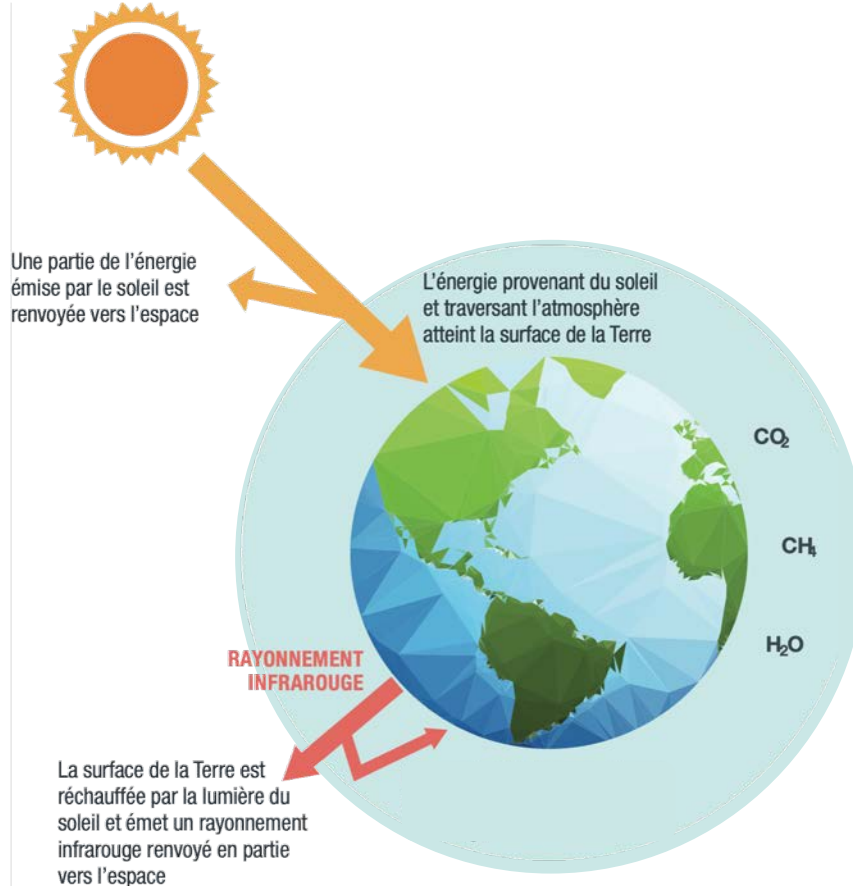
Une partie de l'énergie émise par le soleil est renvoyée vers l'espace

L'énergie provenant du soleil et traversant l'atmosphère atteint la surface de la Terre

$CO_2$

$CH_4$

$H_2O$

RAYONNEMENT INFRAROUGE

La surface de la Terre est réchauffée par la lumière du soleil et émet un rayonnement infrarouge renvoyé en partie vers l'espace